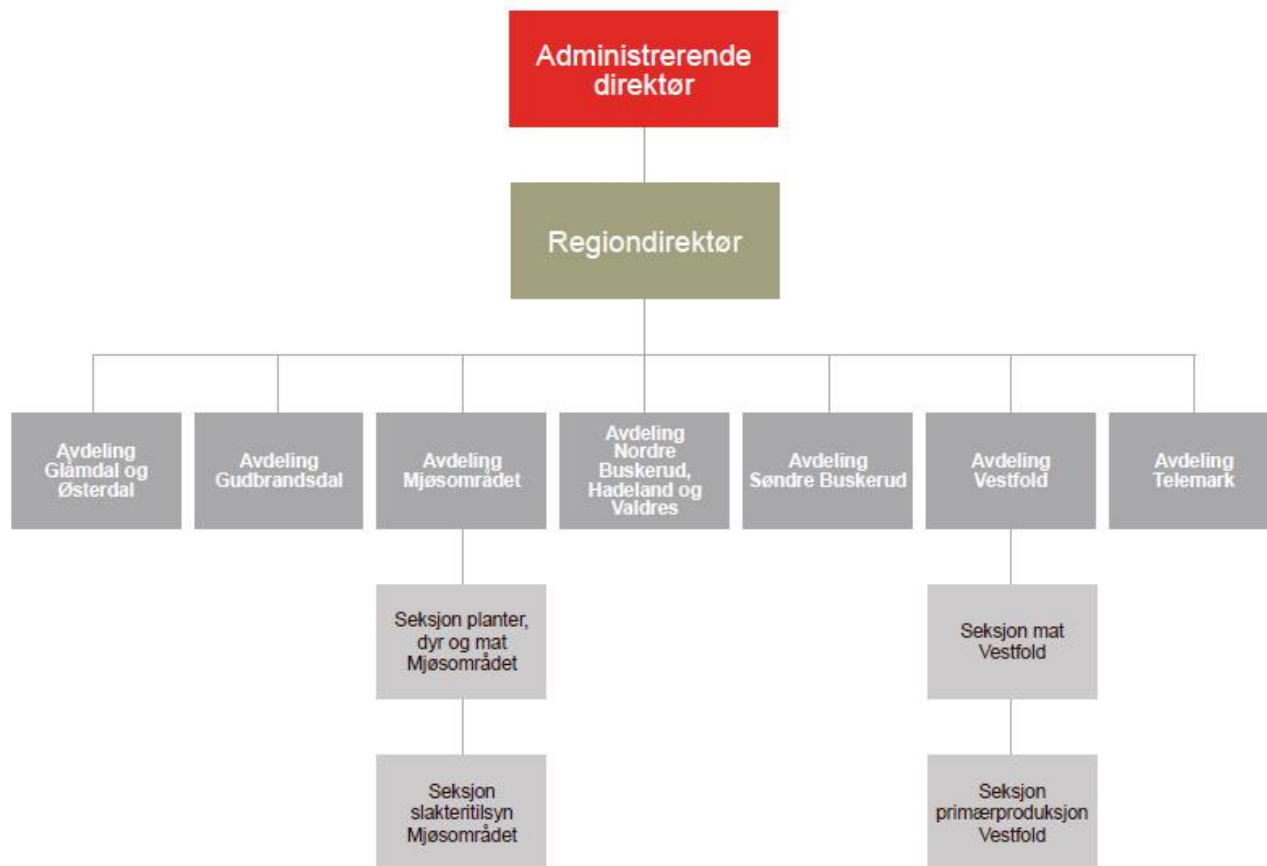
Administrerende direktør

Regiondirektør

Avdeling Glåmdal og Østerdal

Avdeling Gudbrandsdal

Avdeling Mjøsområdet

Avdeling Nordre Buskerud, Hadeland og Valdres

Avdeling Søndre Buskerud

Avdeling Vestfold

Avdeling Telemark

Seksjon planter, dyr og mat Mjøsområdet

Seksjon slakteritilsyn Mjøsområdet

Seksjon mat Vestfold

Seksjon primærproduksjon Vestfold